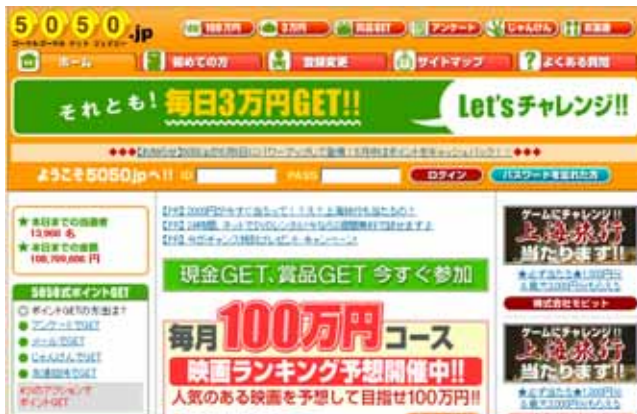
5 0 5 0 .jp
100万円 3万円 賞品GET アンケート じゃんけん 友達紹介
ホーム 初めての方 登録変更 サイトマップ よくある質問
それとも! 毎日3万円GET!! Let'sチャレンジ!!
◆◆◆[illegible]◆◆◆
ようこそ5050jpへ!! ID PASS ログイン パスワードを忘れた方
★本日までの当選者 13,900 名
★本日までの金額 100,700,000 円
5050式ポイントGET
ポイントGETの方法は?
アンケートでGET
メールでGET
じゃんけんでGET
友達紹介でGET
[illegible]
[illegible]
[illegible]
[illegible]
現金GET、賞品GET 今すぐ参加
毎月100万円コース
映画ランキング予想開催中!!
人気のある映画を予想して目指せ100万円!!
ゲームにチャレンジ!! 上海旅行 当たりますっ!
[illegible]
株式会社モビット
ゲームにチャレンジ!! 上海旅行 当たりますっ!
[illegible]